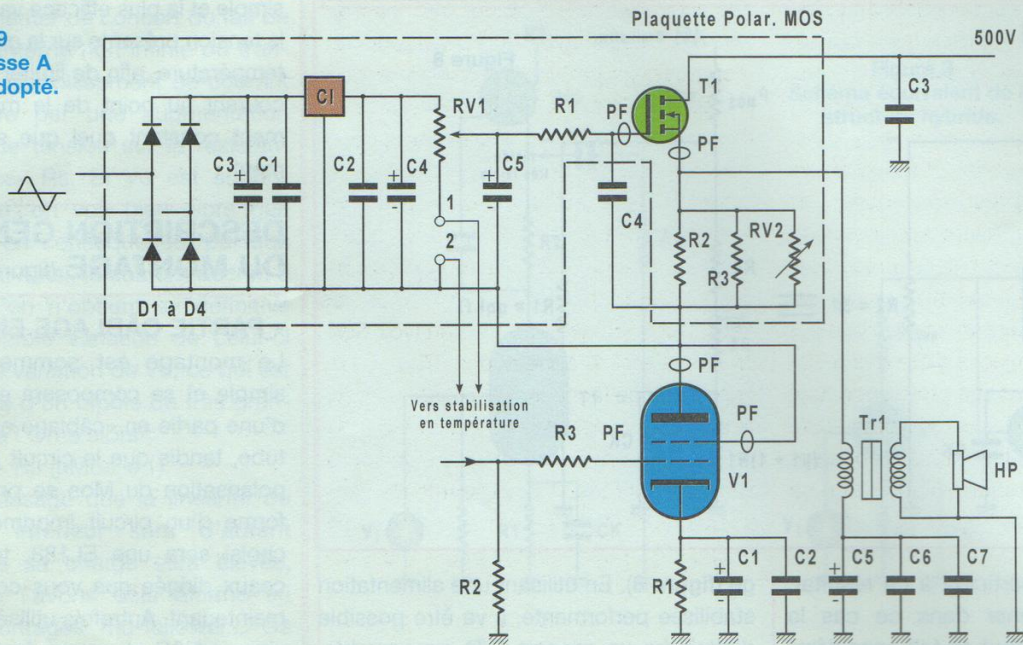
9
sse A
dopté.

Plaquette Polar. MOS

500V

CI

RV1

R1

PF

T1

PF

C3

C3

C1

C2

C4

C5

C4

1

2

R2

RV2

R3

D1 à D4

PF

Vers stabilisation en température

PF

R3

PF

V1

Tr1

HP

R2

R1

C1

C2

C5

C6

C7